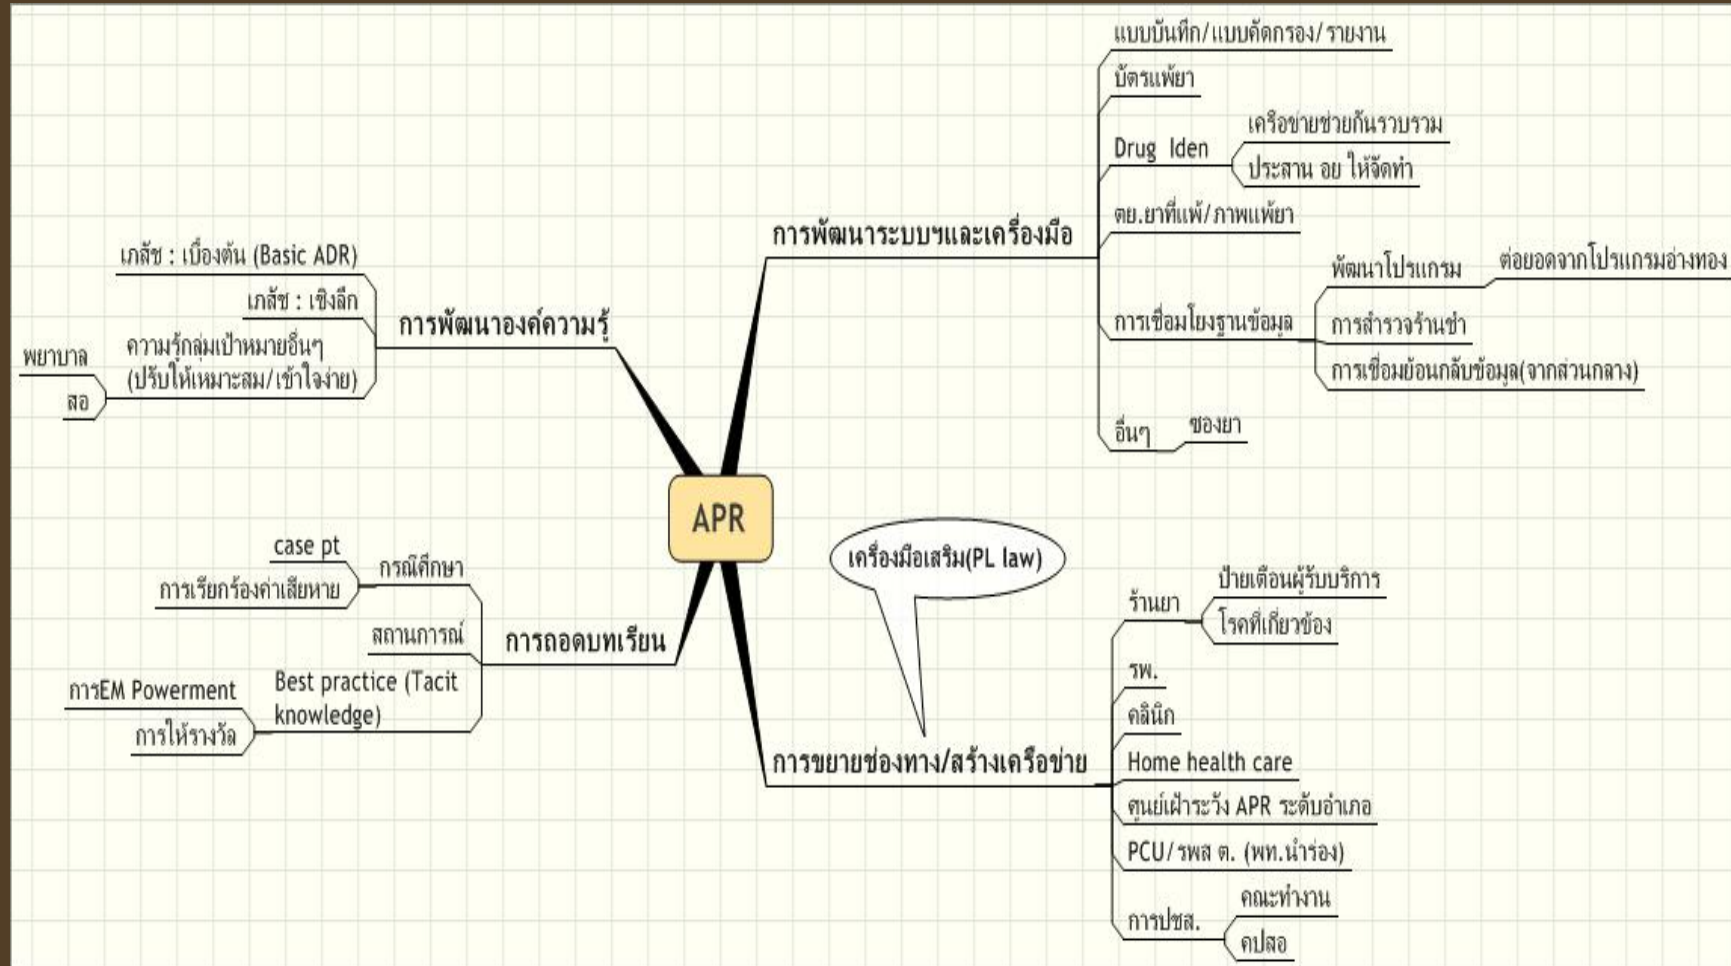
APR

การพัฒนาระบบฯและเครื่องมือ
แบบบันทึก/แบบคัดกรอง/รายงาน
บัตรแพ้ยา
Drug Iden
เครือข่ายช่วยกันราบรวม
ประสาน อย ให้จัดทำ
ตย.ยาที่แพ้/ภาพแพ้ยา
การเชื่อมโยงฐานข้อมูล
พัฒนาโปรแกรม
ต่อยอดจากโปรแกรมอ่างทอง
การสำรวจร้านชำ
การเชื่อมย้อนกลับข้อมูล(จากส่วนกลาง)
อื่นๆ
ซองยา

การพัฒนาองค์ความรู้
เภสัช : เบื้องต้น (Basic ADR)
เภสัช : เชิงลึก
ความรู้กลุ่มเป้าหมายอื่นๆ (ปรับให้เหมาะสม/เข้าใจง่าย)
พยาบาล
สอ

การถอดบทเรียน
กรณีศึกษา
case pt
การเรียกร้องค่าเสียหาย
สถานการณ์
Best practice (Tacit knowledge)
การEM Powerment
การให้รางวัล

เครื่องมือเสริม(PL law)

การขยายช่องทาง/สร้างเครือข่าย
ร้านยา
ป้ายเตือนผู้รับบริการ
โรคที่เกี่ยวข้อง
รพ.
คลินิก
Home health care
ศูนย์เฝ้าระวัง APR ระดับอำเภอ
PCU/รพสต. (พท.นำร่อง)
การปชส.
คณะทำงาน
คปสอ